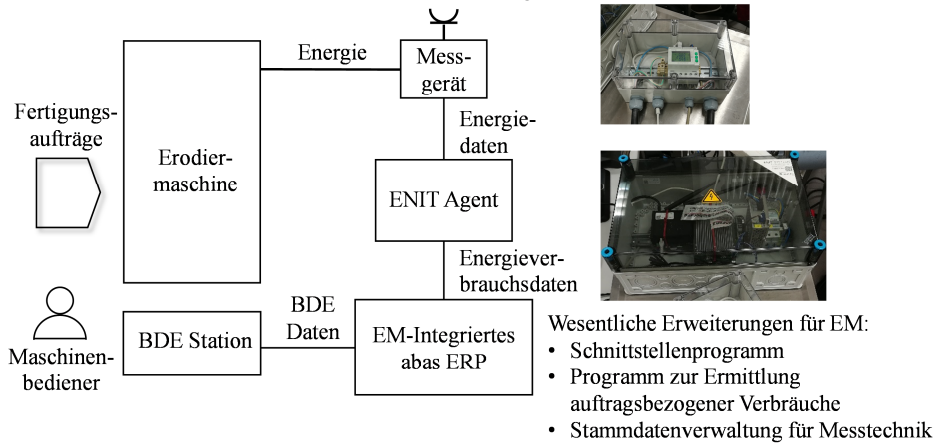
Fertigungsaufträge

Erodiermaschine

Energie

Messgerät

Energiedaten

ENIT Agent

Energieverbrauchsdaten

Maschinenbediener

BDE Station

BDE Daten

EM-Integriertes abas ERP

Wesentliche Erweiterungen für EM:
• Schnittstellenprogramm
• Programm zur Ermittlung auftragsbezogener Verbräuche
• Stammdatenverwaltung für Messtechnik